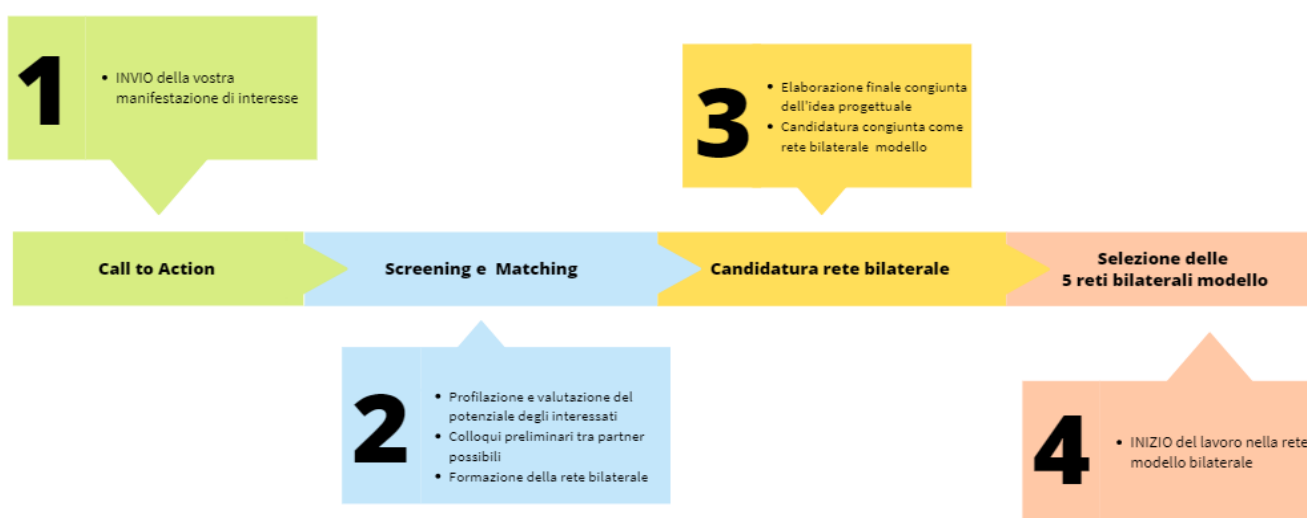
1

- INVIO della vostra manifestazione di interesse

3

- Elaborazione finale congiunta dell'idea progettuale
- Candidatura congiunta come rete bilaterale modello

Call to Action

Screening e Matching

Candidatura rete bilaterale

Selezione delle 5 reti bilaterali modello

2

- Profilazione e valutazione del potenziale degli interessati
- Colloqui preliminari tra partner possibili
- Formazione della rete bilaterale

4

- INIZIO del lavoro nella rete modello bilaterale